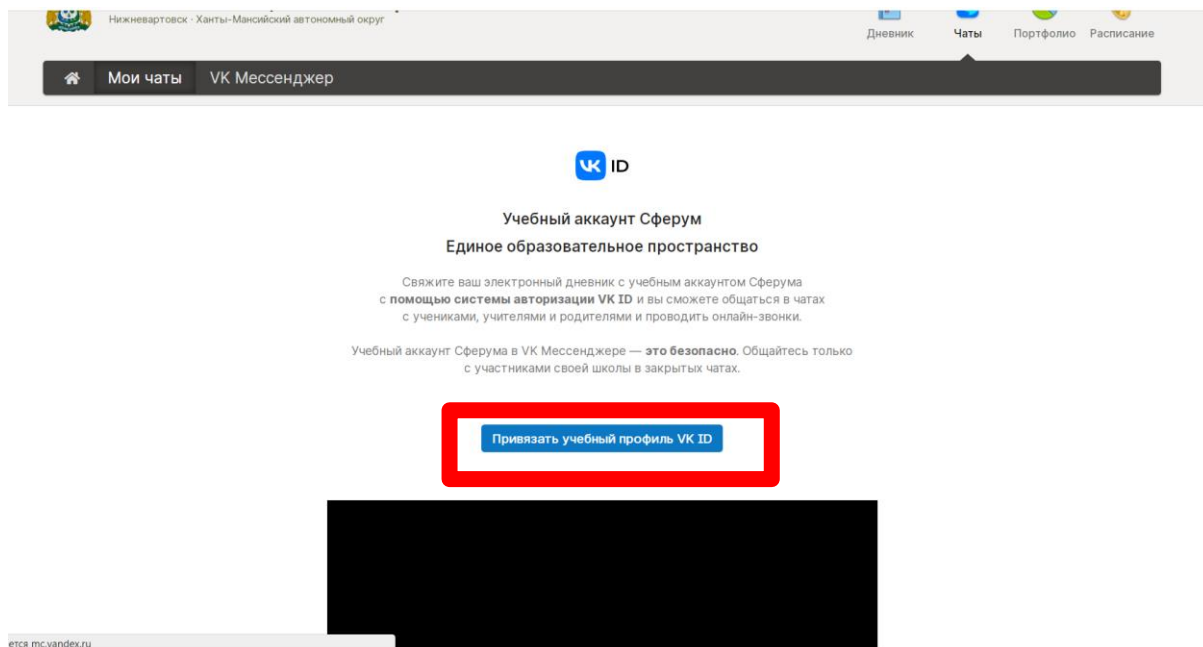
Нижневартовск · Ханты-Мансийский автономный округ

Дневник Чаты Портфолио Расписание

Мои чаты VK Мессенджер

VK ID

Учебный аккаунт Сферум

Единое образовательное пространство

Свяжите ваш электронный дневник с учебным аккаунтом Сферума с **помощью системы авторизации VK ID** и вы сможете общаться в чатах с учениками, учителями и родителями и проводить онлайн-звонки.

Учебный аккаунт Сферума в VK Мессенджере — **это безопасно**. Общайтесь только с участниками своей школы в закрытых чатах.

Привязать учебный профиль VK ID

ется mc.yandex.ru